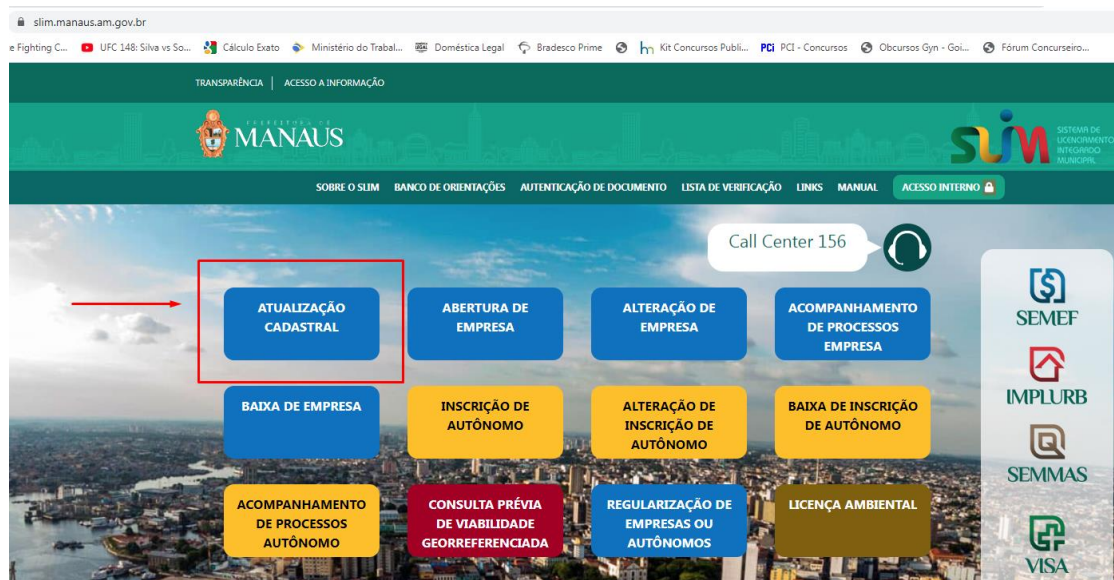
slim.manaus.am.gov.br

e Fighting C... UFC 148: Silva vs So... Cálculo Exato Ministério do Trabal... Doméstica Legal Bradesco Prime Kit Concursos Publi... PCi PCI - Concursos Obcursos Gyn - Goi... Fórum Concurseiro...

TRANSPARÊNCIA | ACESSO A INFORMAÇÃO

PREFEITURA DE MANAUS

SLIM SISTEMA DE LICENCIAMENTO INTEGRADO MUNICIPAL

SOBRE O SLIM BANCO DE ORIENTAÇÕES AUTENTICAÇÃO DE DOCUMENTO LISTA DE VERIFICAÇÃO LINKS MANUAL ACESSO INTERNO

Call Center 156

ATUALIZAÇÃO CADASTRAL

ABERTURA DE EMPRESA

ALTERAÇÃO DE EMPRESA

ACOMPANHAMENTO DE PROCESSOS EMPRESA

BAIXA DE EMPRESA

INSCRIÇÃO DE AUTÔNOMO

ALTERAÇÃO DE INSCRIÇÃO DE AUTÔNOMO

BAIXA DE INSCRIÇÃO DE AUTÔNOMO

ACOMPANHAMENTO DE PROCESSOS AUTÔNOMO

CONSULTA PRÉVIA DE VIABILIDADE GEORREFERENCIADA

REGULARIZAÇÃO DE EMPRESAS OU AUTÔNOMOS

LICENÇA AMBIENTAL

SEMEF

IMPLURB

SEMMAS

VISA